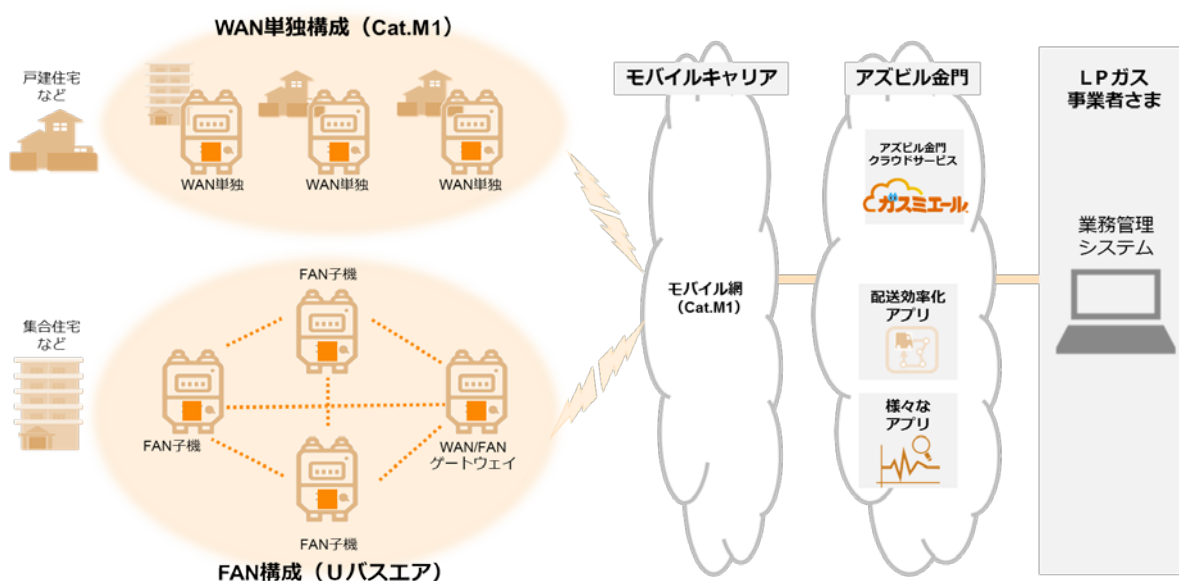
WAN単独構成（Cat.M1）

戸建住宅
など

WAN単独
WAN単独
WAN単独

FAN子機

集合住宅
など

FAN子機
WAN/FAN
ゲートウェイ
FAN子機

FAN構成（Uバスエア）

モバイルキャリア

モバイル網
（Cat.M1）

アズビル金門

アズビル金門
クラウドサービス
ガスミエール

配送効率化
アプリ

様々な
アプリ

LPガス
事業者さま

業務管理
システム